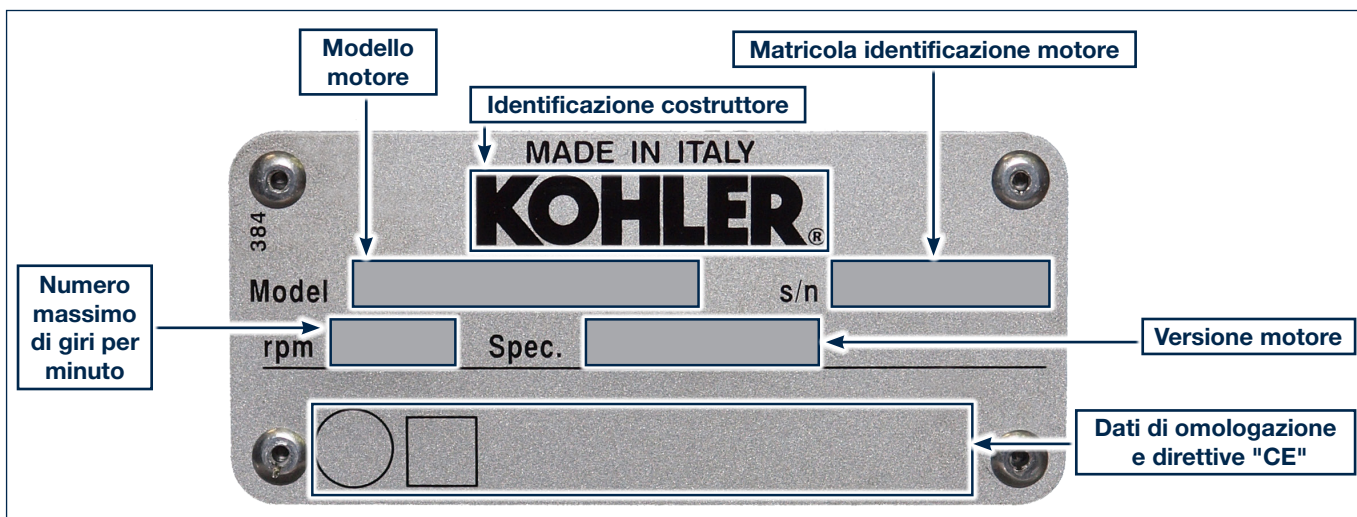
Modello motore

Matricola identificazione motore

Identificazione costruttore

MADE IN ITALY

KOHLER®

384

Model

s/n

Numero massimo di giri per minuto

rpm

Spec.

Versione motore

Dati di omologazione e direttive "CE"